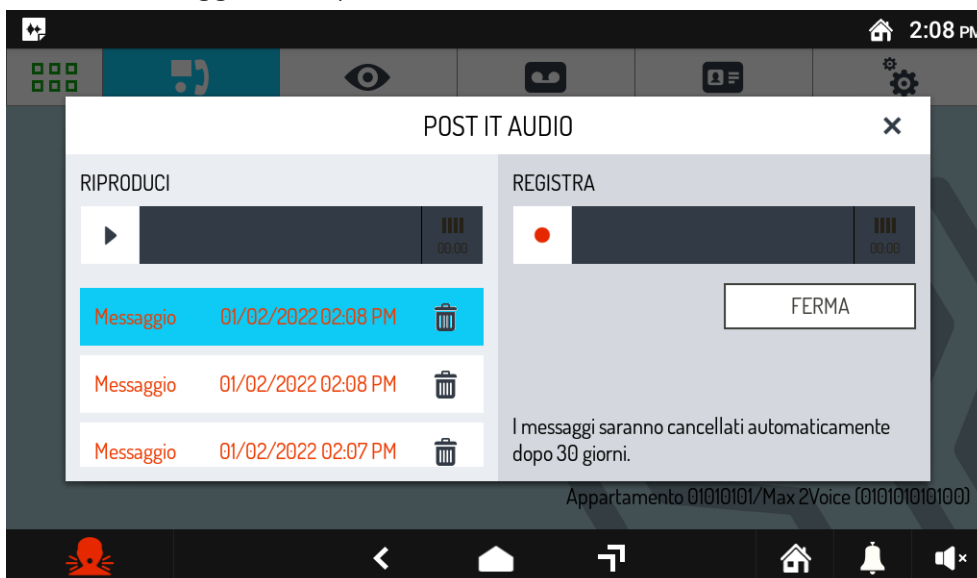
2:08 PM

POST IT AUDIO

×

RIPRODUCI

00:00

Messaggio 01/02/2022 02:08 PM

Messaggio 01/02/2022 02:08 PM

Messaggio 01/02/2022 02:07 PM

REGISTRA

00:00

FERMA

I messaggi saranno cancellati automaticamente dopo 30 giorni.

Appartamento 01010101/Max 2Voice (010101010100)